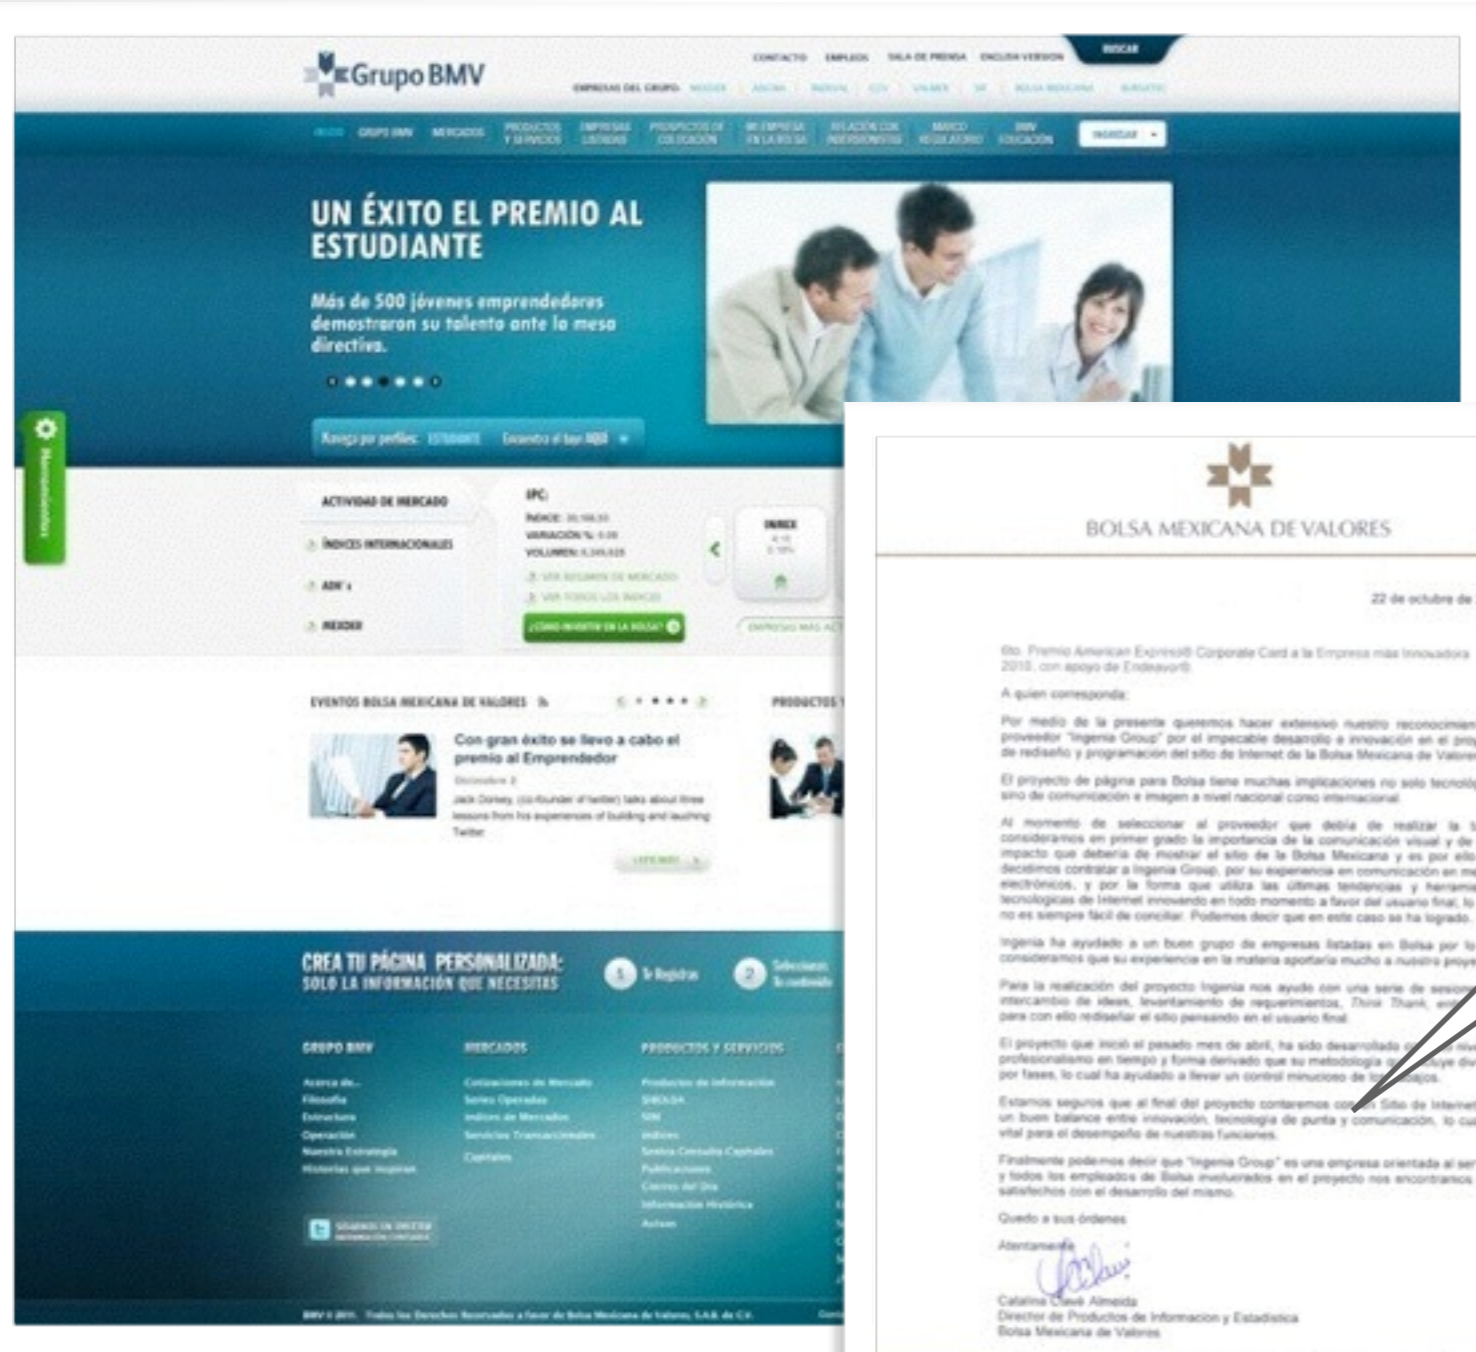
Grupo BMV

CONTACTO EMPLEOS SALA DE PRENSA ENGLISH VERSION BUSCAR

EMPRESAS DEL GRUPO: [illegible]

INICIO GRUPO BMV MERCADOS PRODUCTOS Y SERVICIOS EMPRESAS LISTADAS PROSPECTOS DE COLOCACIÓN MI EMPRESA EN LA BOLSA RELACIÓN CON INVERSIONISTAS MARCO REGULATORIO BMV EDUCACIÓN INGRESAR

UN ÉXITO EL PREMIO AL ESTUDIANTE

Más de 500 jóvenes emprendedores demostraron su talento ante la mesa directiva.

Navega por perfiles: ESTUDIANTE Encuentra el tuyo AQUÍ

Herramientas

ACTIVIDAD DE MERCADO

ÍNDICES INTERNACIONALES

ADR's

MEXDER

IPC:

ÍNDICE: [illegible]

VARIACIÓN %: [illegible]

VOLUMEN: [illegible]

VER RESUMEN DE MERCADO

VER TODOS LOS ÍNDICES

¿CÓMO INVERTIR EN LA BOLSA?

INDICE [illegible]

EMPRESAS MÁS AC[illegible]

EVENTOS BOLSA MEXICANA DE VALORES

PRODUCTOS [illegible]

Con gran éxito se llevo a cabo el premio al Emprendedor

Diciembre 3

Jack Dorsey, (co-founder of twitter) talks about three lessons from his experiences of building and lauching Twitter

LEER MÁS

CREA TU PÁGINA PERSONALIZADA: SOLO LA INFORMACIÓN QUE NECESITAS

1 Te Registras 2 Seleccionas tu contenido

GRUPO BMV
Acerca de...
Filosofía
Estructura
Operación
Nuestra Estrategia
Historias que inspiran

MERCADOS
Cotizaciones de Mercado
Series Operadas
Índices de Mercados
Servicios Transaccionales
Capitales

PRODUCTOS Y SERVICIOS
Productos de Información
SIBOLSA
SIM
Índices
Sesiones Consulta Capitales
Publicaciones
Cierres del Día
Información Histórica
Avisos

SÍGUENOS EN TWITTER

BMV © 2011. Todos los Derechos Reservados a favor de Bolsa Mexicana de Valores, S.A.B. de C.V.

BOLSA MEXICANA DE VALORES

22 de octubre de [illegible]

Gto. Premio American Express® Corporate Card a la Empresa más Innovadora 2010, con apoyo de Endeavor®

A quien corresponda:

Por medio de la presente queremos hacer extensivo nuestro reconocimien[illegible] proveedor "Ingenia Group" por el impecable desarrollo e innovación en el pro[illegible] de rediseño y programación del sitio de Internet de la Bolsa Mexicana de Valore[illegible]

El proyecto de página para Bolsa tiene muchas implicaciones no solo tecnoló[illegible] sino de comunicación e imagen a nivel nacional como internacional.

Al momento de seleccionar al proveedor que debía de realizar la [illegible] consideramos en primer grado la importancia de la comunicación visual y de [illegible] impacto que debería de mostrar el sitio de la Bolsa Mexicana y es por ello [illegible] decidimos contratar a Ingenia Group, por su experiencia en comunicación en me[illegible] electrónicos, y por la forma que utiliza las últimas tendencias y herrami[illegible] tecnológicas de Internet innovando en todo momento a favor del usuario final, lo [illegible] no es siempre fácil de conciliar. Podemos decir que en este caso se ha logrado.

Ingenia ha ayudado a un buen grupo de empresas listadas en Bolsa por lo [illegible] consideramos que su experiencia en la materia aportaría mucho a nuestro proye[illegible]

Para la realización del proyecto Ingenia nos ayudo con una serie de sesion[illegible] intercambio de ideas, levantamiento de requerimientos, Think Thank, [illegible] para con ello rediseñar el sitio pensando en el usuario final.

El proyecto que inició el pasado mes de abril, ha sido desarrollado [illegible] profesionalismo en tiempo y forma derivado que su metodología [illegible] por fases, lo cual ha ayudado a llevar un control minucioso de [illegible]

Estamos seguros que al final del proyecto contaremos con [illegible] Sitio de Internet un buen balance entre innovación, tecnología de punta y comunicación, lo cua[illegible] vital para el desempeño de nuestras funciones.

Finalmente podemos decir que "Ingenia Group" es una empresa orientada al ser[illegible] y todos los empleados de Bolsa involucrados en el proyecto nos encontramos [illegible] satisfechos con el desarrollo del mismo.

Quedo a sus órdenes

Atentamente

Catalina Clavé Almeida
Director de Productos de Informacion y Estadística
Bolsa Mexicana de Valores